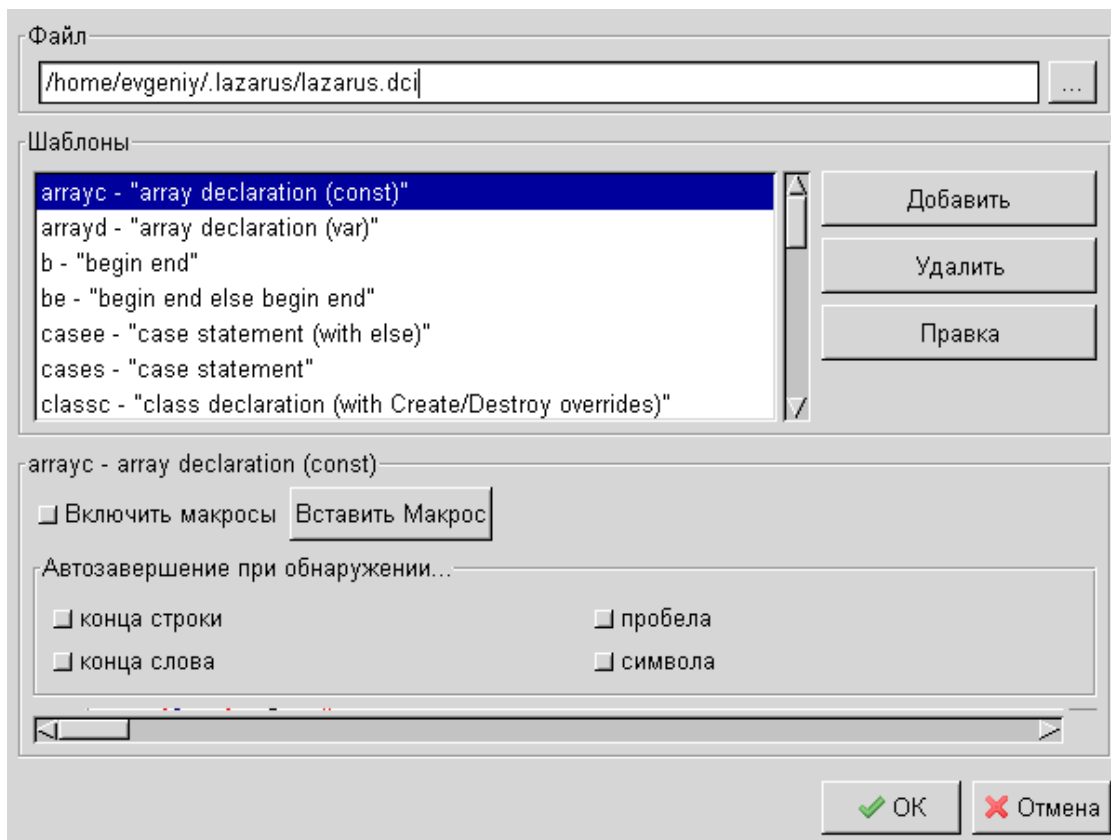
Файл

/home/evgeniy/.lazarus/lazarus.dci

...

Шаблоны

arrayc - "array declaration (const)"
arrayd - "array declaration (var)"
b - "begin end"
be - "begin end else begin end"
casee - "case statement (with else)"
cases - "case statement"
classc - "class declaration (with Create/Destroy overrides)"

Добавить

Удалить

Правка

arrayc - array declaration (const)

Включить макросы

Вставить Макрос

Автозавершение при обнаружении...

конца строки

пробела

конца слова

символа

OK

Отмена